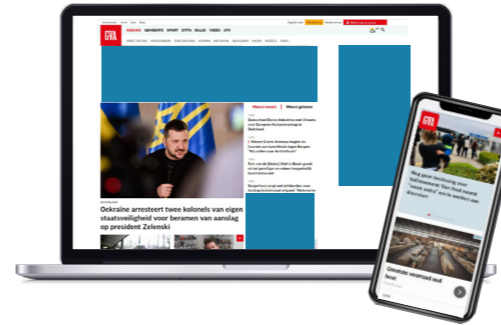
GVA
NIEUWS GEMEENTE SPORT CITTA BILLIE VIDEO VTV

Meest recent | Meest gelezen

Oekraïne arresteert twee kolonels van eigen staatsveiligheid voor beramen van aanslag op president Zelenski

GVA

Nog geen beslissing over toekomst van Park van de Meer

Gewone voorraad oud